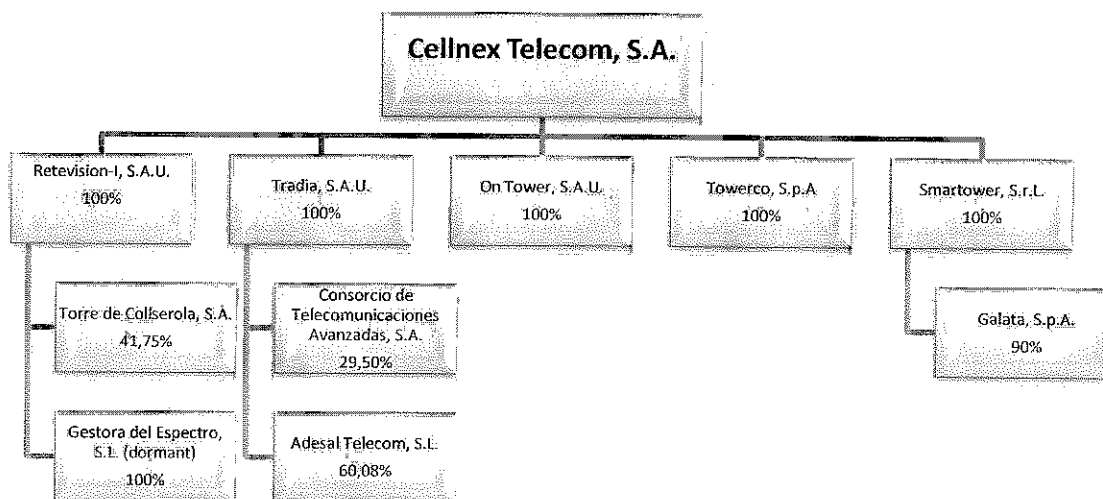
Cellnex Telecom, S.A.

Retevision-I, S.A.U.
100%

Tradia, S.A.U.
100%

On Tower, S.A.U.
100%

Towerco, S.p.A
100%

Smartower, S.r.L.
100%

Torre de Collserola, S.A.
41,75%

Gestora del Espectro, S.L. (dormant)
100%

Consorcio de Telecomunicaciones Avanzadas, S.A.
29,50%

Adesal Telecom, S.L.
60,08%

Galata, S.p.A.
90%